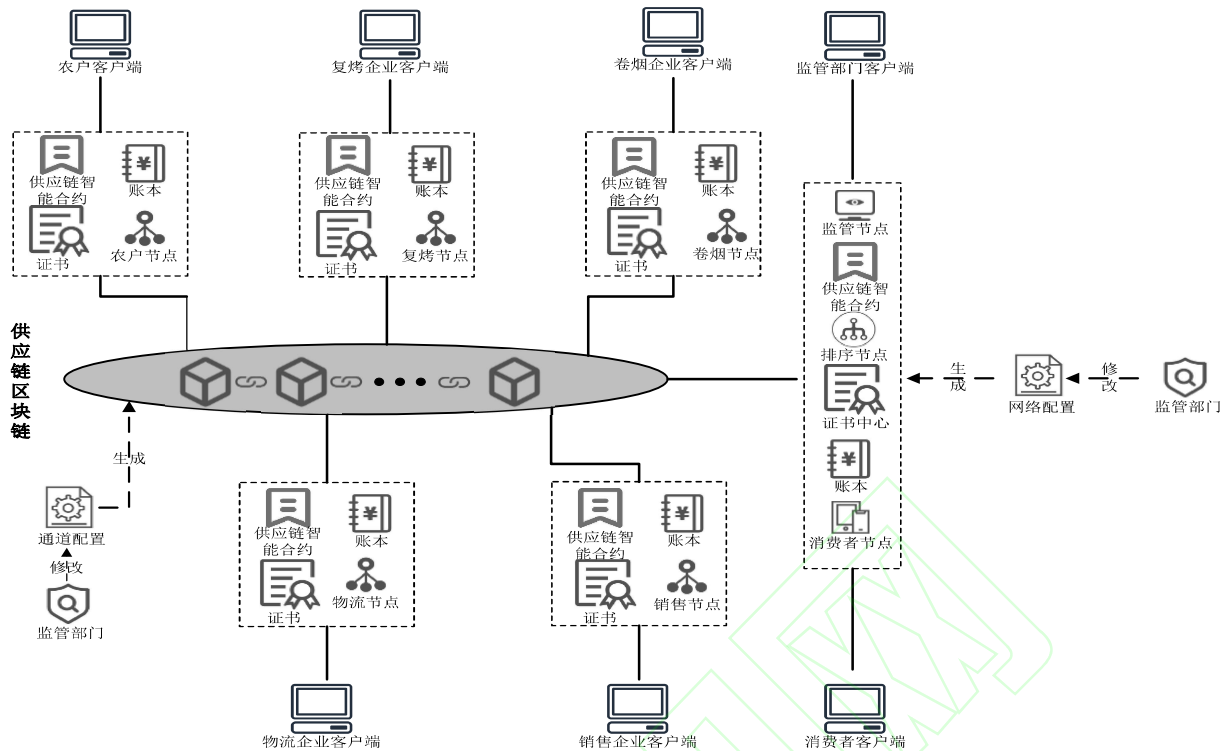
农户客户端

复烤企业客户端

卷烟企业客户端

监管部门客户端

供应链智能合约
账本
证书
农户节点

供应链智能合约
账本
证书
复烤节点

供应链智能合约
账本
证书
卷烟节点

监管节点
供应链智能合约
排序节点
证书中心
账本
消费者节点

供应链区块链

生成
网络配置
修改
监管部门

生成
通道配置
修改
监管部门

供应链智能合约
账本
证书
物流节点

供应链智能合约
账本
证书
销售节点

物流企业客户端

销售企业客户端

消费者客户端